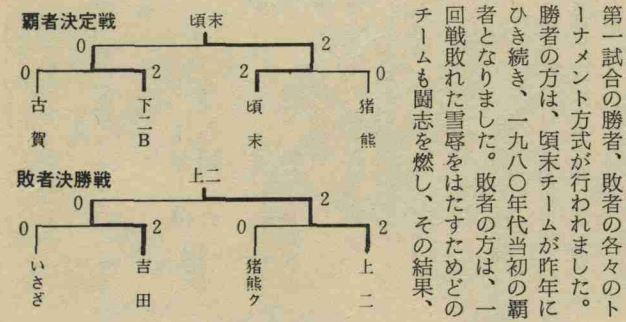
覇者決定戦

頃末

0 2

0 2 2 0

古賀

下二B

頃末

猪熊

敗者決勝戦

上二

0 2

0 2 0 2

いさざ

吉田

猪熊ク

上二

第一試合の勝者、敗者の各々のトーナメント方式が行われました。勝者の方は、頃末チームが昨年にひき続き、一九八〇年代当初の覇者となりました。敗者の方は、一回戦敗れた雪辱をはたすためどのチームも闘志を燃し、その結果、